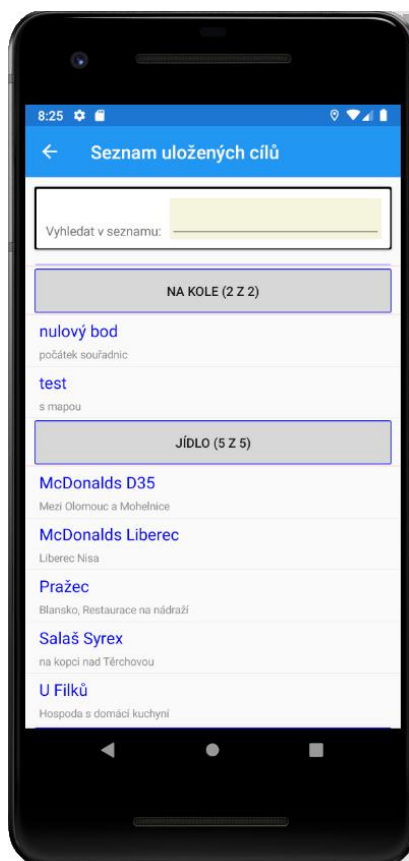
8:25

Seznam uložených cílů

Vyhledat v seznamu:

NA KOLE (2 Z 2)

nulový bod
počátek souřadnic

test
s mapou

JÍDLO (5 Z 5)

McDonalds D35
Mezi Olomouc a Mohelnice

McDonalds Liberec
Liberec Nisa

Pražec
Blansko, Restaurace na nádraží

Salaš Syrex
na kopci nad Těrchovou

U Filků
Hospoda s domácí kuchyní